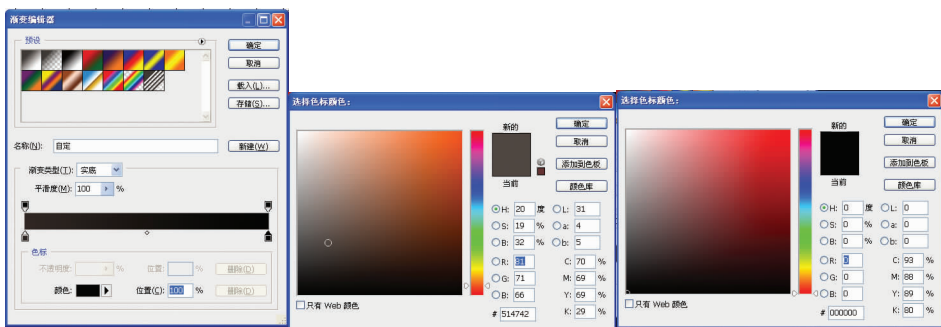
渐变编辑器

预设

确定

取消

载入(L)...

存储(S)...

名称(N): 自定

新建(W)

渐变类型(T): 实底

平滑度(M): 100 %

色标

不透明度: %

位置: %

删除(D)

颜色:

位置(C): 100 %

删除(D)

选择色标颜色:

新的

当前

确定

取消

添加到色板

颜色库

H: 20 度

S: 19 %

B: 32 %

R: 81

G: 71

B: 66

L: 31

a: 4

b: 5

C: 70 %

M: 69 %

Y: 69 %

K: 29 %

# 514742

只有 Web 颜色

选择色标颜色:

新的

当前

确定

取消

添加到色板

颜色库

H: 0 度

S: 0 %

B: 0 %

R: 0

G: 0

B: 0

L: 0

a: 0

b: 0

C: 93 %

M: 88 %

Y: 89 %

K: 80 %

# 000000

只有 Web 颜色